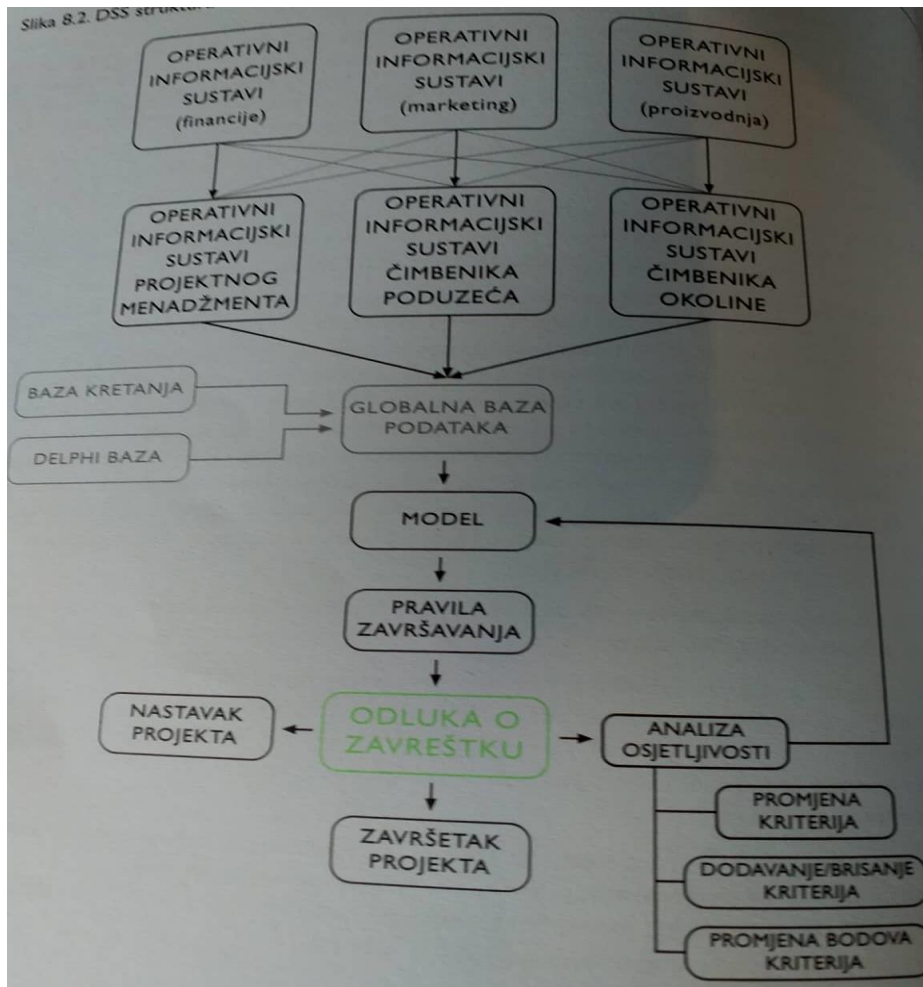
Slika 8.2. DSS struktu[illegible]

OPERATIVNI INFORMACIJSKI SUSTAVI (financije)

OPERATIVNI INFORMACIJSKI SUSTAVI (marketing)

OPERATIVNI INFORMACIJSKI SUSTAVI (proizvodnja)

OPERATIVNI INFORMACIJSKI SUSTAVI PROJEKTNOG MENADŽMENTA

OPERATIVNI INFORMACIJSKI SUSTAVI ČIMBENIKA PODUZEĆA

OPERATIVNI INFORMACIJSKI SUSTAVI ČIMBENIKA OKOLINE

BAZA KRETANJA

DELPHI BAZA

GLOBALNA BAZA PODATAKA

MODEL

PRAVILA ZAVRŠAVANJA

NASTAVAK PROJEKTA

ODLUKA O ZAVREŠTKU

ANALIZA OSJETLJIVOSTI

ZAVRŠETAK PROJEKTA

PROMJENA KRITERIJA

DODAVANJE/BRISANJE KRITERIJA

PROMJENA BODOVA KRITERIJA